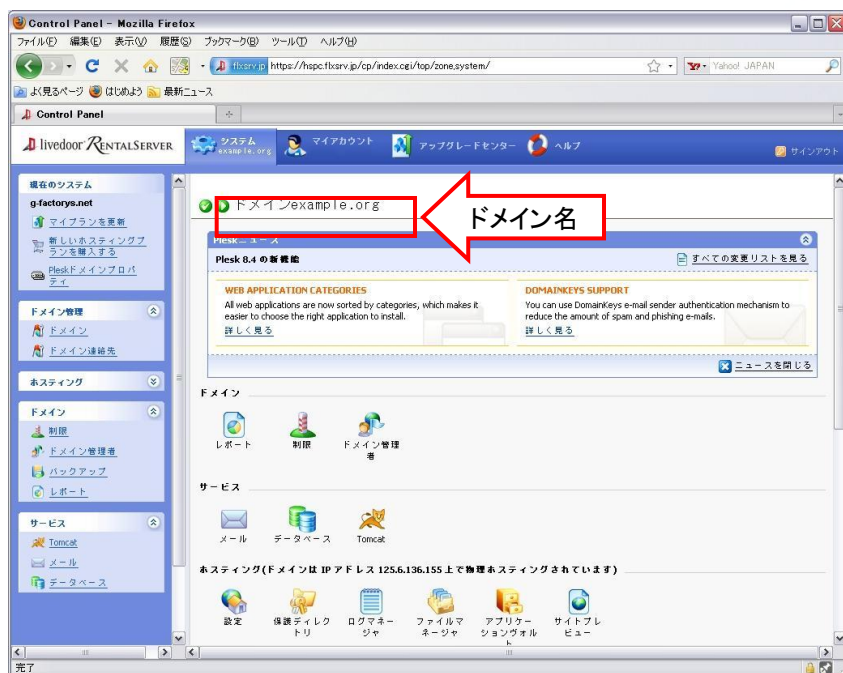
Control Panel - Mozilla Firefox

ファイル(F) 編集(E) 表示(V) 履歴(S) ブックマーク(B) ツール(T) ヘルプ(H)

flxsrv.jp https://hspc.flxsrv.jp/cp/index.cgi/top/zone,system/

Yahoo! JAPAN

よく見るページ はじめよう 最新ニュース

Control Panel

livedoor RENTALSERVER

システム example.org

マイアカウント

アップグレードセンター

ヘルプ

サインアウト

現在のシステム

g-factorys.net

マイプランを更新

新しいホスティングプランを購入する

Pleskドメインプロパティ

ドメイン管理

ドメイン

ドメイン連絡先

ホスティング

ドメイン

制限

ドメイン管理者

バックアップ

レポート

サービス

Tomcat

メール

データベース

ドメインexample.org

ドメイン名

Plesk ニュース

Plesk 8.4 の新機能

すべての変更リストを見る

WEB APPLICATION CATEGORIES

All web applications are now sorted by categories, which makes it easier to choose the right application to install.

詳しく見る

DOMAINKEYS SUPPORT

You can use DomainKeys e-mail sender authentication mechanism to reduce the amount of spam and phishing e-mails.

詳しく見る

ニュースを閉じる

ドメイン

レポート

制限

ドメイン管理者

サービス

メール

データベース

Tomcat

ホスティング(ドメインは IP アドレス 125.6.136.155 上で物理ホスティングされています)

設定

保護ディレクトリ

ログマネージャ

ファイルマネージャ

アプリケーションヴォルト

サイトプレビュー

完了